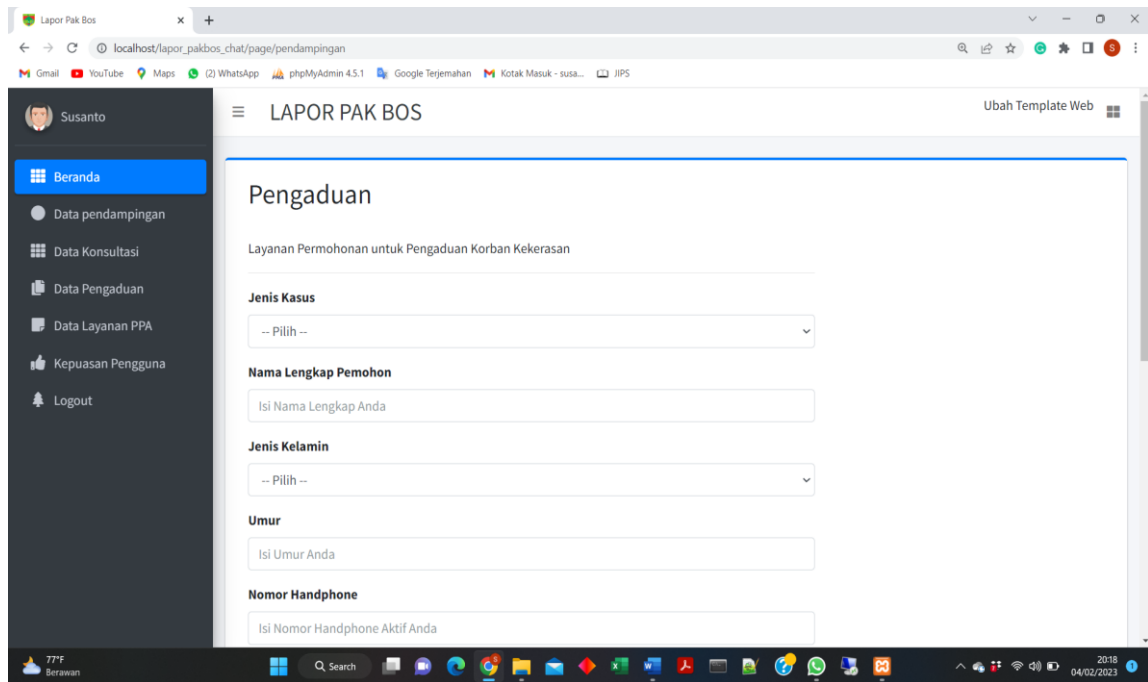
Lapor Pak Bos
localhost/lapor_pakbos_chat/page/pendampingan
Gmail YouTube Maps (2) WhatsApp phpMyAdmin 4.5.1 Google Terjemahan Kotak Masuk - susa... JIPS

Susanto
Beranda
Data pendampingan
Data Konsultasi
Data Pengaduan
Data Layanan PPA
Kepuasan Pengguna
Logout

LAPOR PAK BOS
Ubah Template Web

Pengaduan

Layanan Permohonan untuk Pengaduan Korban Kekerasan

Jenis Kasus
-- Pilih --

Nama Lengkap Pemohon
Isi Nama Lengkap Anda

Jenis Kelamin
-- Pilih --

Umur
Isi Umur Anda

Nomor Handphone
Isi Nomor Handphone Aktif Anda

77°F
Berawan
Search
20:18
04/02/2023